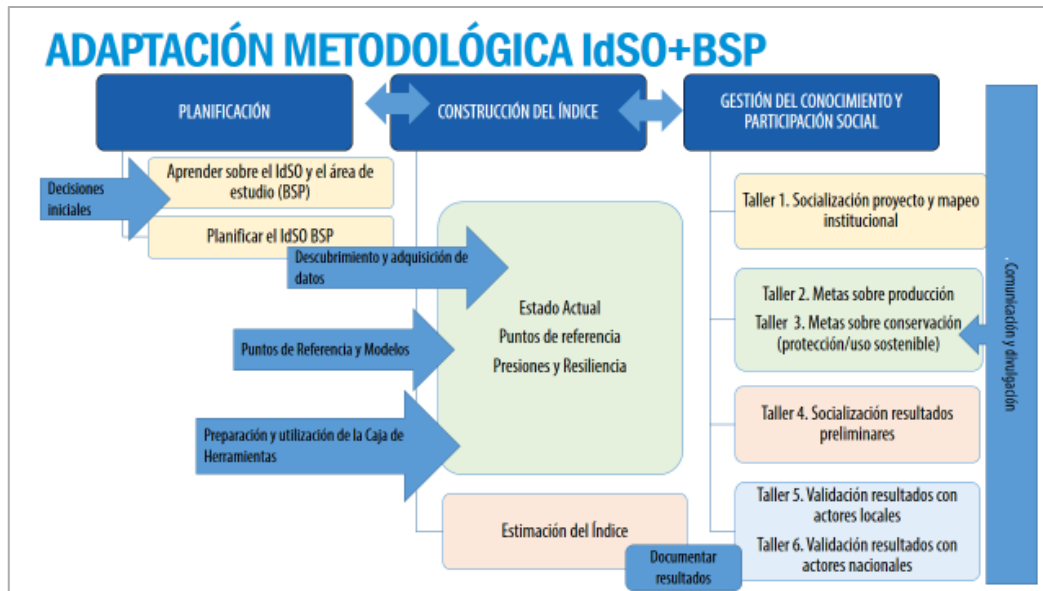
ADAPTACIÓN METODOLÓGICA IdSO+BSP

PLANIFICACIÓN

CONSTRUCCIÓN DEL ÍNDICE

GESTIÓN DEL CONOCIMIENTO Y PARTICIPACIÓN SOCIAL

Decisiones iniciales

Aprender sobre el IdSO y el área de estudio (BSP)

Planificar el IdSO BSP

Descubrimiento y adquisición de datos

Puntos de Referencia y Modelos

Preparación y utilización de la Caja de Herramientas

Estado Actual
Puntos de referencia
Presiones y Resiliencia

Estimación del Índice

Documentar resultados

Taller 1. Socialización proyecto y mapeo institucional

Taller 2. Metas sobre producción
Taller 3. Metas sobre conservación (protección/uso sostenible)

Taller 4. Socialización resultados preliminares

Taller 5. Validación resultados con actores locales
Taller 6. Validación resultados con actores nacionales

. Comunicación y divulgación